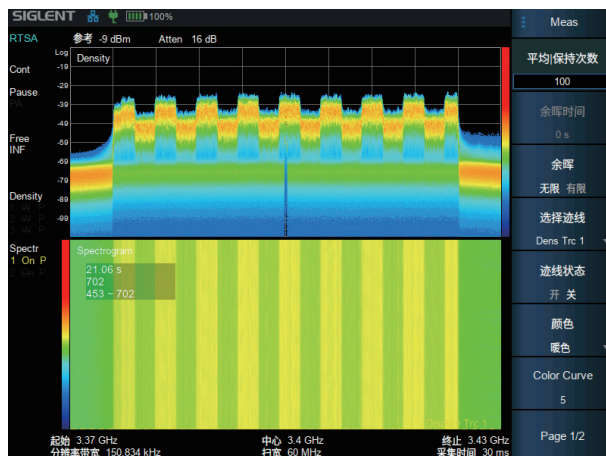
SIGLENT 100%

RTSA 参考 -9 dBm Atten 16 dB

Cont

Pause
PA

Free
INF

Density

Spectr
1 On P

Log
-19
-29
-39
-49
-59
-69
-79
-89
-99

Density

Spectrogram
21.06 s
702
453 ~ 702

Trc 1

起始 3.37 GHz
分辨率带宽 150.834 kHz
中心 3.4 GHz
扫宽 60 MHz
终止 3.43 GHz
采集时间 30 ms

Meas
平均|保持次数
100
余晖时间
0 s
余晖
无限 有限
选择迹线
Dens Trc 1
迹线状态
开 关
颜色
暖色
Color Curve
5
Page 1/2